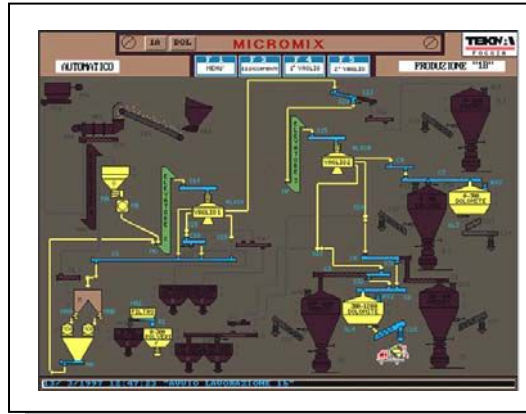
IN DOL

MICROMIX

TEKVA

AUTOMATICO

F1 MENU

F2 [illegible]

F4 1° VAGLIO

F5 2° VAGLIO

PRODUZIONE "18"

VAGLIO1

VAGLIO2

0-30 DOLOMITE

300-1200 DOLOMITE

FILTRO

0-300 DOLOMITE

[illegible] 3/1997 11:47:23 "AVVIO LAVORAZIONE 18"